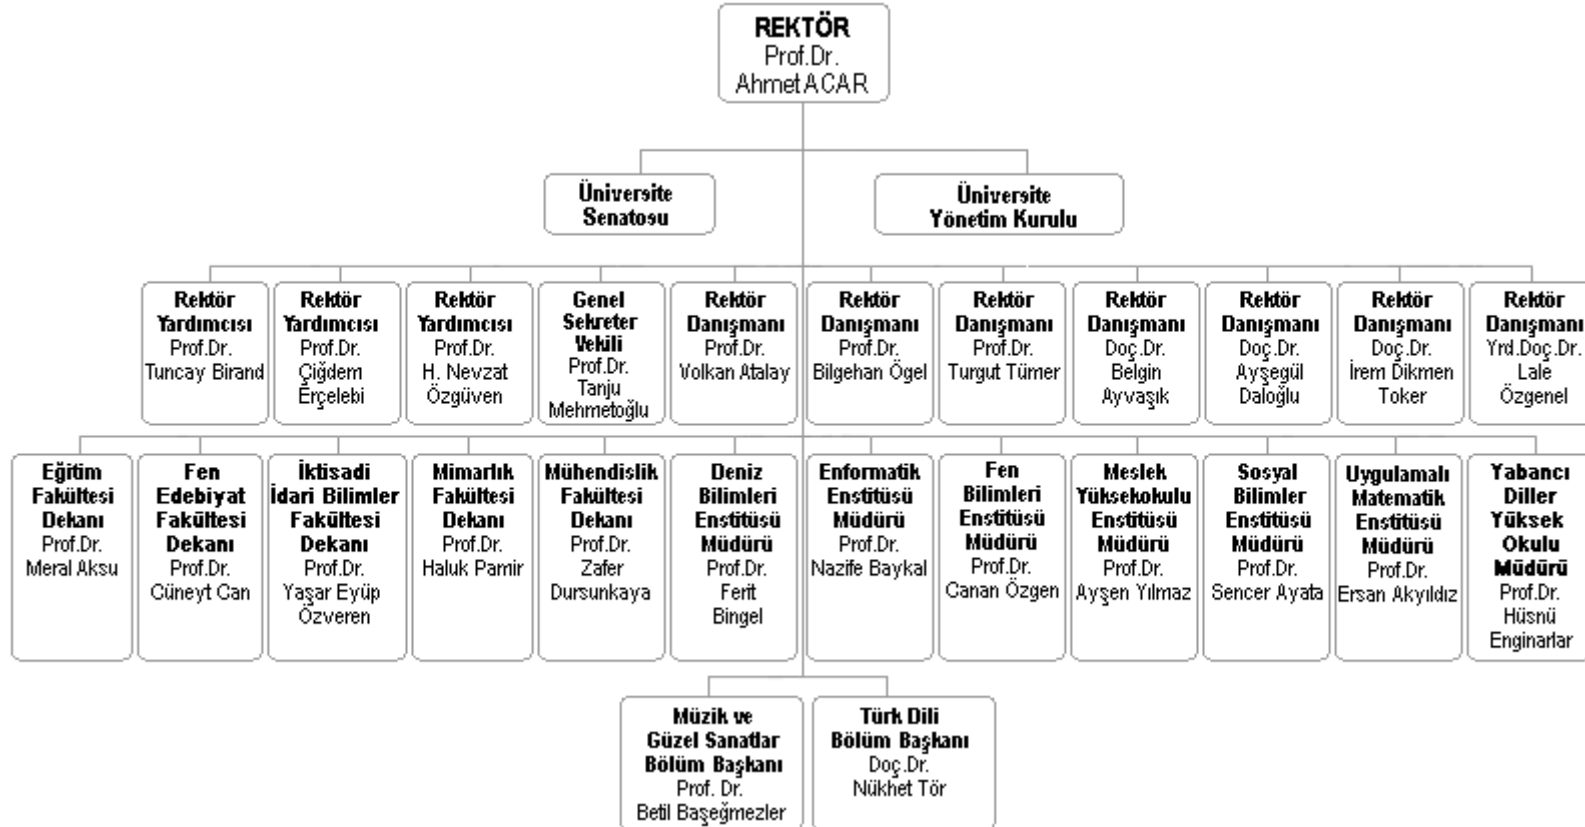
REKTÖR
Prof.Dr.
Ahmet ACAR

Üniversite Senatosu

Üniversite Yönetim Kurulu

Rektör Yardımcısı
Prof.Dr.
Tuncay Birand

Rektör Yardımcısı
Prof.Dr.
Çiğdem Erçelebi

Rektör Yardımcısı
Prof.Dr.
H. Nevzat Özgüven

Genel Sekreter Vekili
Prof.Dr.
Tanju Mehmetoğlu

Rektör Danışmanı
Prof.Dr.
Volkan Atalay

Rektör Danışmanı
Prof.Dr.
Bilgehan Ögel

Rektör Danışmanı
Prof.Dr.
Turgut Tümer

Rektör Danışmanı
Doç.Dr.
Belgin Ayvaşık

Rektör Danışmanı
Doç.Dr.
Ayşegül Daloğlu

Rektör Danışmanı
Doç.Dr.
İrem Dikmen Toker

Rektör Danışmanı
Yrd.Doç.Dr.
Lale Özgenel

Eğitim Fakültesi Dekanı
Prof.Dr.
Meral Aksu

Fen Edebiyat Fakültesi Dekanı
Prof.Dr.
Cüneyt Can

İktisadi İdari Bilimler Fakültesi Dekanı
Prof.Dr.
Yaşar Eyüp Özveren

Mimarlık Fakültesi Dekanı
Prof.Dr.
Haluk Pamir

Mühendislik Fakültesi Dekanı
Prof.Dr.
Zafer Dursunkaya

Deniz Bilimleri Enstitüsü Müdürü
Prof.Dr.
Ferit Bingel

Enformatik Enstitüsü Müdürü
Prof.Dr.
Nazife Baykal

Fen Bilimleri Enstitüsü Müdürü
Prof.Dr.
Canan Özgen

Meslek Yüksekokulu Enstitüsü Müdürü
Prof.Dr.
Ayşen Yılmaz

Sosyal Bilimler Enstitüsü Müdürü
Prof.Dr.
Sencer Ayata

Uygulamalı Matematik Enstitüsü Müdürü
Prof.Dr.
Ersan Akyıldız

Yabancı Diller Yüksek Okulu Müdürü
Prof.Dr.
Hüsnü Enginarlar

Müzik ve Güzel Sanatlar Bölüm Başkanı
Prof. Dr.
Betil Başeğmezler

Türk Dili Bölüm Başkanı
Doç.Dr.
Nükhet Tör